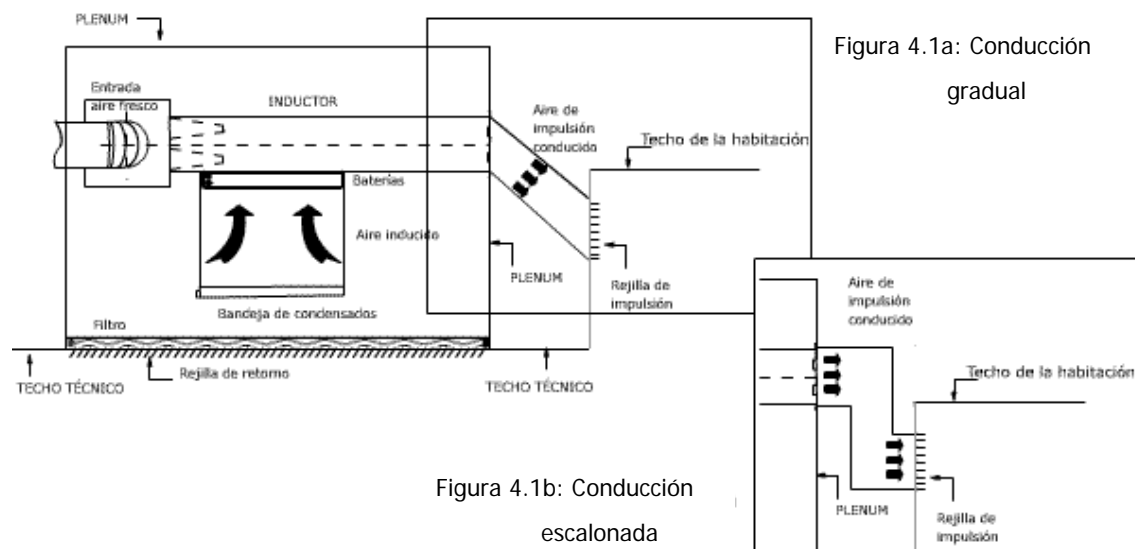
PLENUM

Entrada aire fresco

INDUCTOR

Aire de impulsión conducido

Techo de la habitación

Baterías

Aire inducido

PLENUM

Rejilla de impulsión

Bandeja de condensados

Filtro

TECHO TÉCNICO

Rejilla de retorno

TECHO TÉCNICO

Figura 4.1a: Conducción gradual

Aire de impulsión conducido

Techo de la habitación

PLENUM

Rejilla de impulsión

Figura 4.1b: Conducción escalonada